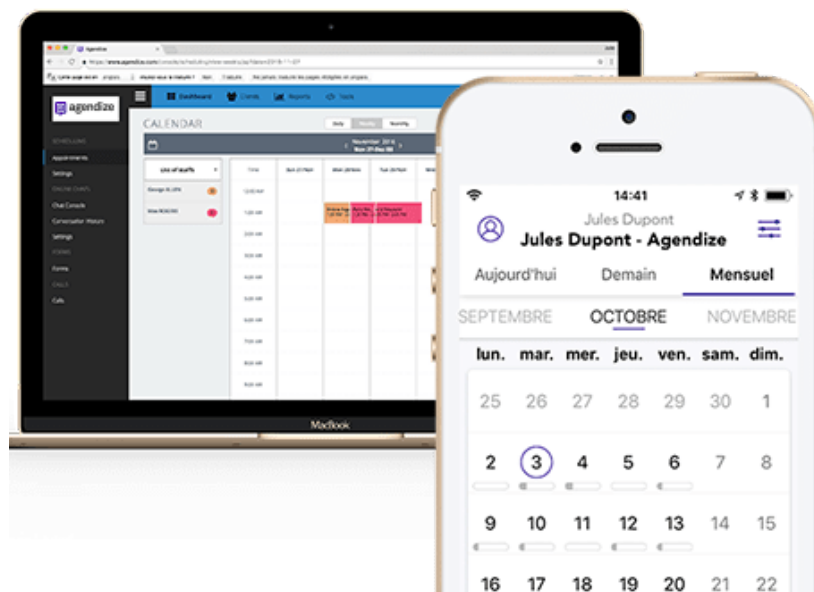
agendize

Dashboard Clients Reports Tools

CALENDAR

Daily Weekly Monthly

November 2016

Appointments

Settings

Chat Console

Settings

Forms

Calls

MacBook

14:41

Jules Dupont

Jules Dupont - Agendize

Aujourd'hui Demain Mensuel

SEPTEMBRE OCTOBRE NOVEMBRE

| lun. | mar. | mer. | jeu. | ven. | sam. | dim. |
|---|---|---|---|---|---|---|
| 25 | 26 | 27 | 28 | 29 | 30 | 1 |
| 2 | 3 | 4 | 5 | 6 | 7 | 8 |
| 9 | 10 | 11 | 12 | 13 | 14 | 15 |
| 16 | 17 | 18 | 19 | 20 | 21 | 22 |